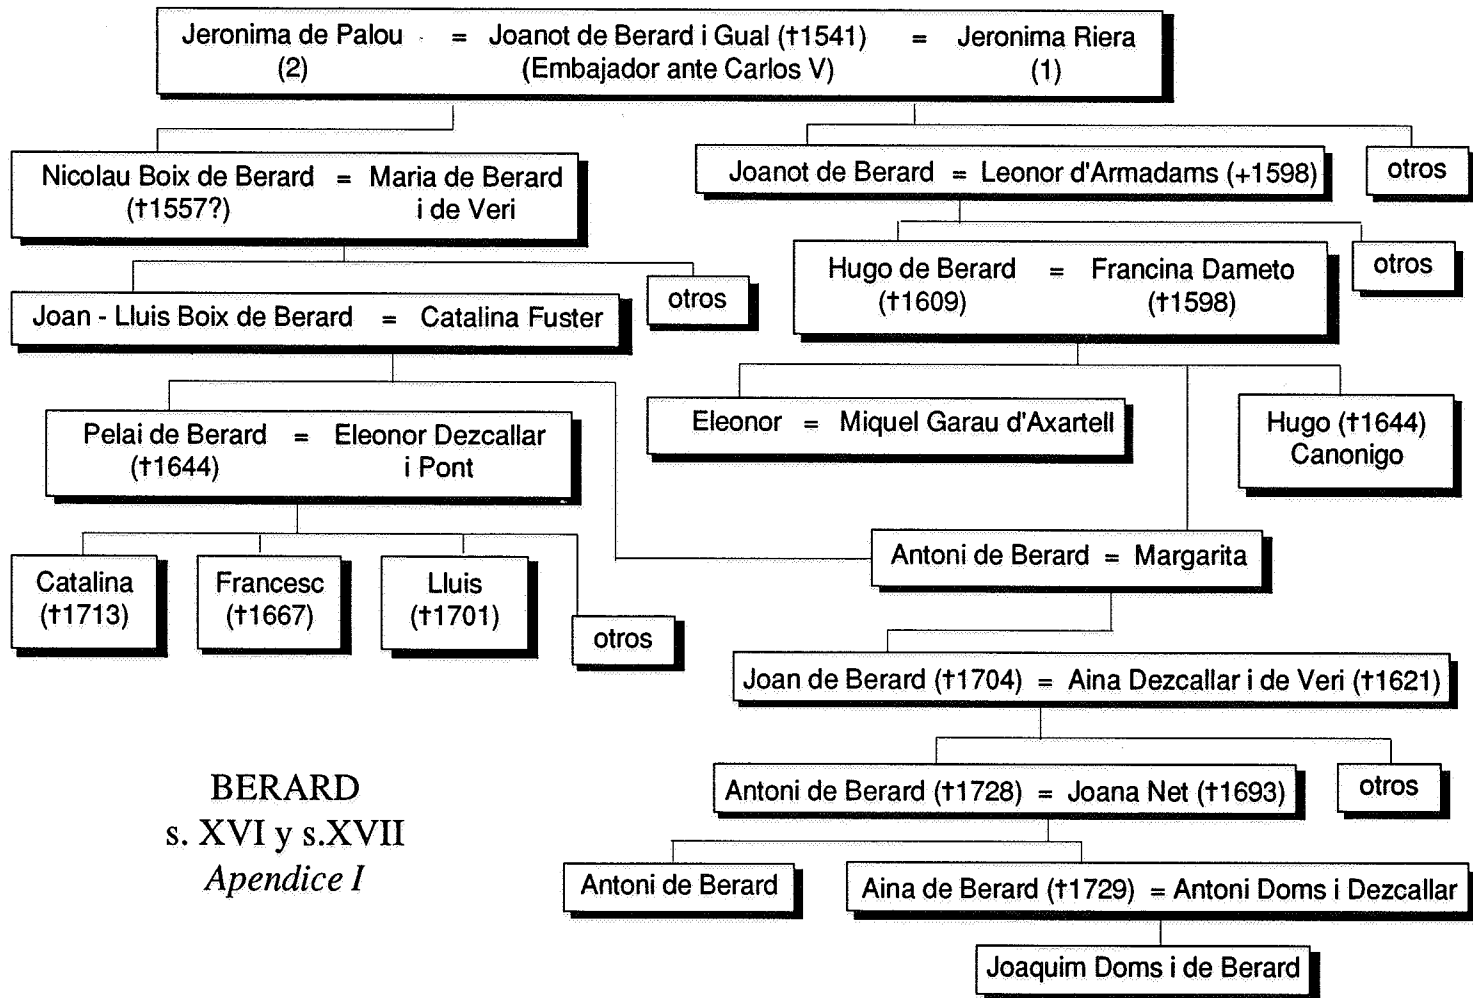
Jeronima de Palou (2) = Joanot de Berard i Gual (†1541) (Embajador ante Carlos V) = Jeronima Riera (1)

Nicolau Boix de Berard (†1557?) = Maria de Berard i de Veri

Joanot de Berard = Leonor d'Armadams (+1598)

otros

Hugo de Berard (†1609) = Francina Dameto (†1598)

otros

Joan - Lluis Boix de Berard = Catalina Fuster

otros

Eleonor = Miquel Garau d'Axartell

Hugo (†1644) Canonigo

Pelai de Berard (†1644) = Eleonor Dezcallar i Pont

Antoni de Berard = Margarita

Catalina (†1713)

Francesc (†1667)

Lluis (†1701)

otros

Joan de Berard (†1704) = Aina Dezcallar i de Veri (†1621)

BERARD
s. XVI y s.XVII
*Apendice I*

Antoni de Berard (†1728) = Joana Net (†1693)

otros

Antoni de Berard

Aina de Berard (†1729) = Antoni Doms i Dezcallar

Joaquim Doms i de Berard